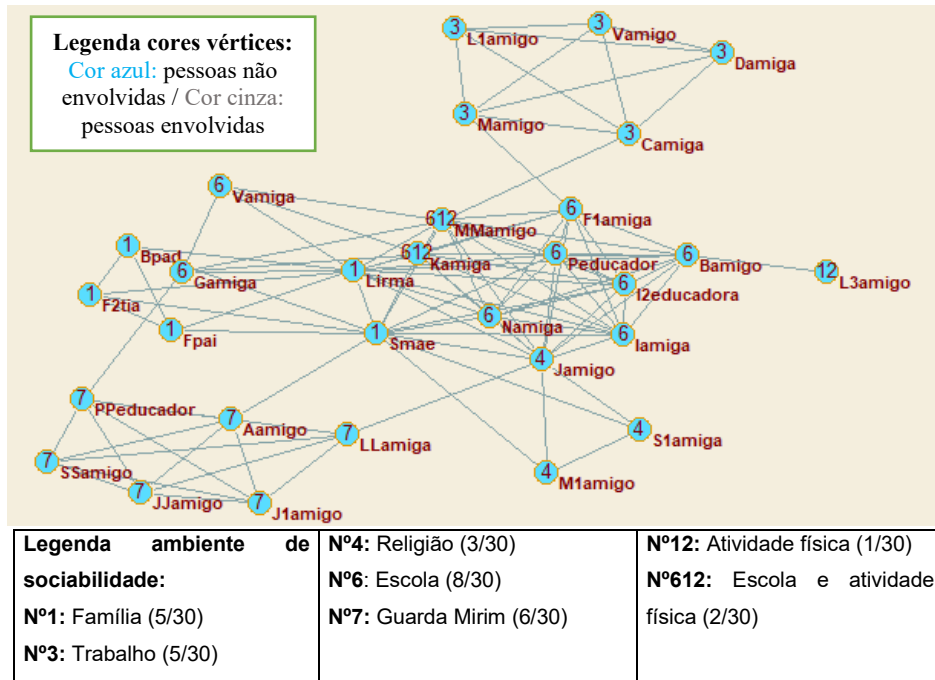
Legenda cores vértices:
Cor azul: pessoas não envolvidas / Cor cinza: pessoas envolvidas

3 L1amigo
3 Vamigo
3 Damiga
3 Mamigo
3 Camiga
6 Vamiga
612 MMamigo
6 F1amiga
1 Bpad
612 Kamiga
6 Peducador
6 Bamigo
12 L3amigo
6 Gamiga
1 Lirma
6 I2educadora
1 F2tia
6 Namiga
1 Fpai
1 Smae
6 Iamiga
4 Jamigo
7 PPeducador
7 Aamigo
7 LLamiga
4 S1amiga
7 SSamigo
7 JJamigo
7 J1amigo
4 M1amigo

| Legenda ambiente de sociabilidade: Nº1: Família (5/30) Nº3: Trabalho (5/30) | Nº4: Religião (3/30) Nº6: Escola (8/30) Nº7: Guarda Mirim (6/30) | Nº12: Atividade física (1/30) Nº612: Escola e atividade física (2/30) |
|---|---|---|